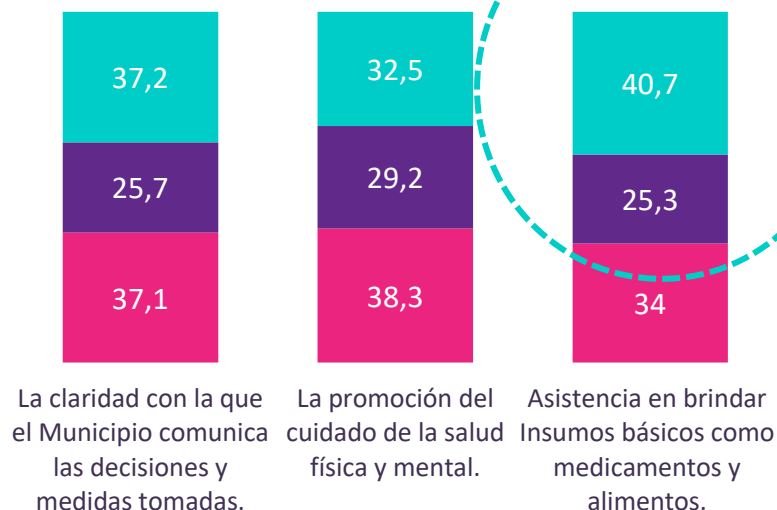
37,2
25,7
37,1
La claridad con la que el Municipio comunica las decisiones y medidas tomadas.

32,5
29,2
38,3
La promoción del cuidado de la salud física y mental.

40,7
25,3
34
Asistencia en brindar Insumos básicos como medicamentos y alimentos.